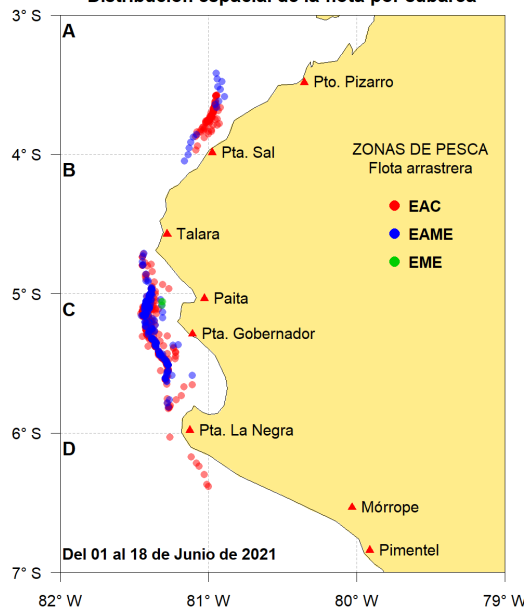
Distribución espacial de la flota por subárea

3° S
4° S
5° S
6° S
7° S

A
B
C
D

Pto. Pizarro
Pta. Sal
Talara
Paita
Pta. Gobernador
Pta. La Negra
Mórrope
Pimentel

ZONAS DE PESCA
Flota arrastrera

EAC
EAME
EME

Del 01 al 18 de Junio de 2021

82° W
81° W
80° W
79° W